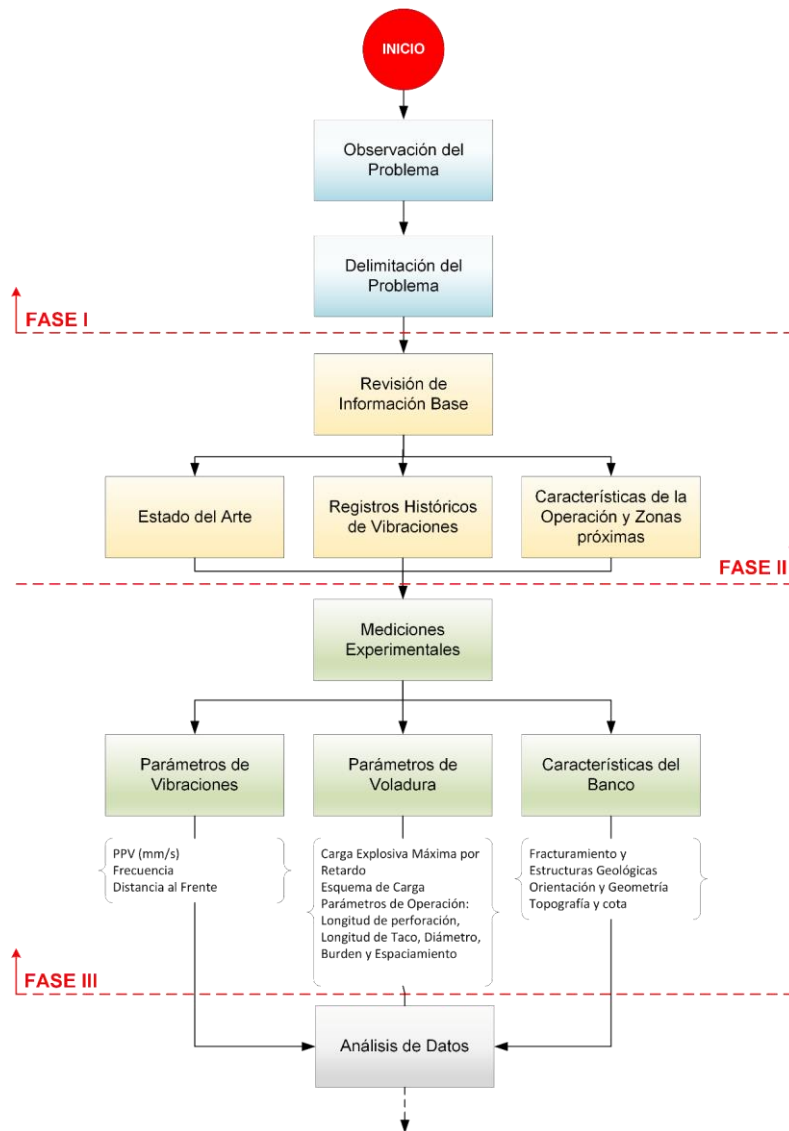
INICIO

Observación del Problema

Delimitación del Problema

FASE I

Revisión de Información Base

Estado del Arte

Registros Históricos de Vibraciones

Características de la Operación y Zonas próximas

FASE II

Mediciones Experimentales

Parámetros de Vibraciones

Parámetros de Voladura

Características del Banco

PPV (mm/s)
Frecuencia
Distancia al Frente

Carga Explosiva Máxima por Retardo
Esquema de Carga
Parámetros de Operación: Longitud de perforación, Longitud de Taco, Diámetro, Burden y Espaciamiento

Fracturamiento y Estructuras Geológicas
Orientación y Geometría
Topografía y cota

FASE III

Análisis de Datos